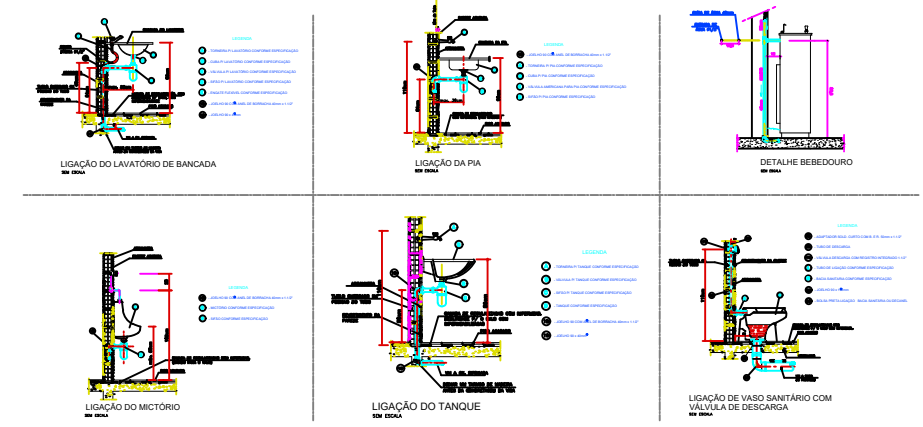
LEGENDA

TORNEIRA P/ LAVATÓRIO CONFORME ESPECIFICAÇÃO

CUBA P/ LAVATÓRIO CONFORME ESPECIFICAÇÃO

VÁLVULA P/ LAVATÓRIO CONFORME ESPECIFICAÇÃO

SIFÃO P/ LAVATÓRIO CONFORME ESPECIFICAÇÃO

ENGATE FLEXÍVEL CONFORME ESPECIFICAÇÃO

JOELHO 90 C/ ANEL DE BORRACHA 40mm x 1 1/2"

JOELHO 90 x 40mm

LIGAÇÃO DO LAVATÓRIO DE BANCADA
SEM ESCALA

LEGENDA

JOELHO 90 C/ ANEL DE BORRACHA 40mm x 1 1/2"

TORNEIRA P/ PIA CONFORME ESPECIFICAÇÃO

CUBA P/ PIA CONFORME ESPECIFICAÇÃO

VÁLVULA AMERICANA PARA PIA CONFORME ESPECIFICAÇÃO

SIFÃO P/ PIA CONFORME ESPECIFICAÇÃO

LIGAÇÃO DA PIA
SEM ESCALA

DETALHE BEBEDOURO
SEM ESCALA

LEGENDA

JOELHO 90 C/ ANEL DE BORRACHA 40mm x 1 1/2"

MICTÓRIO CONFORME ESPECIFICAÇÃO

SIFÃO CONFORME ESPECIFICAÇÃO

LIGAÇÃO DO MICTÓRIO
SEM ESCALA

LEGENDA

TORNEIRA P/ TANQUE CONFORME ESPECIFICAÇÃO

VÁLVULA P/ TANQUE CONFORME ESPECIFICAÇÃO

SIFÃO P/ TANQUE CONFORME ESPECIFICAÇÃO

TANQUE CONFORME ESPECIFICAÇÃO

JOELHO 90 C/ ANEL DE BORRACHA 40mm x 1 1/2"

JOELHO 90 x 40mm

LIGAÇÃO DO TANQUE
SEM ESCALA

LEGENDA

ADAPTADOR SOLD. CURTO COM B. R. 40mm x 1 1/2"

TUBO DE DESCARGA

VÁLVULA DESCARGA COM REGISTRO INTEGRADO 1 1/2"

TUBO DE LIGAÇÃO CONFORME ESPECIFICAÇÃO

BACIA SANITÁRIA CONFORME ESPECIFICAÇÃO

JOELHO 90 x 40mm

BOLSA P/ LIGAÇÃO - BACIA SANITÁRIA DN 100x40mm

LIGAÇÃO DE VASO SANITÁRIO COM VÁLVULA DE DESCARGA
SEM ESCALA